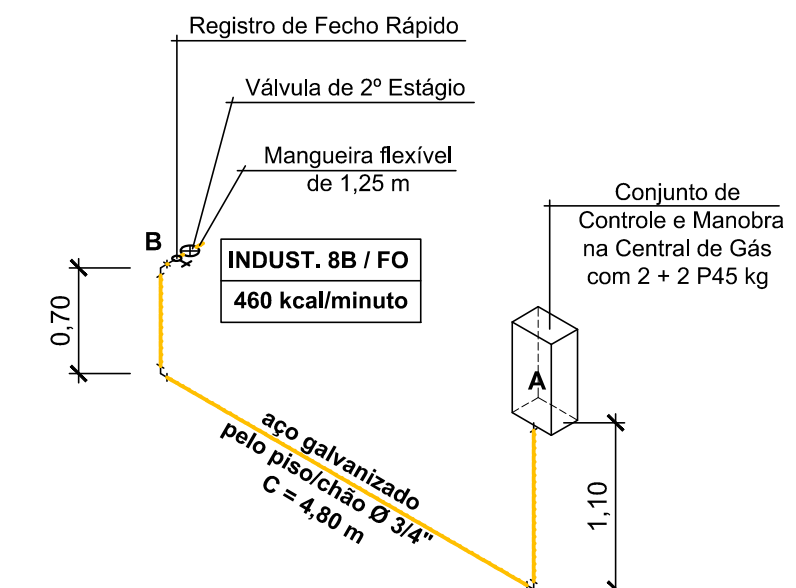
Registro de Fecho Rápido

Válvula de 2º Estágio

Mangueira flexível de 1,25 m

Conjunto de Controle e Manobra na Central de Gás com 2 + 2 P45 kg

B

| INDUST. 8B / FO |
|---|
| 460 kcal/minuto |

0,70

A

aço galvanizado pelo piso/chão Ø 3/4" C = 4,80 m

1,10